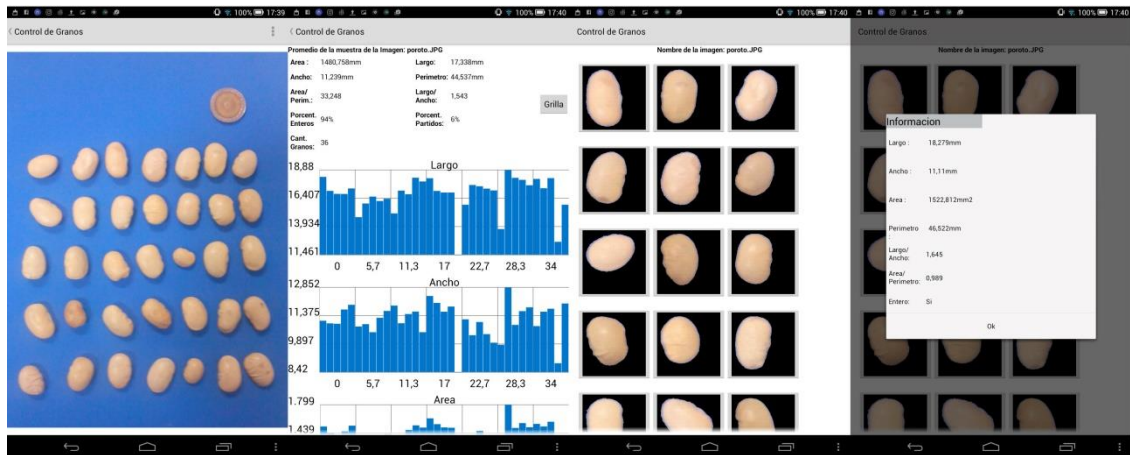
100% 17:39
Control de Granos

100% 17:40
Control de Granos
Promedio de la muestra de la Imagen: poroto.JPG
Area: 1480,758mm
Largo: 17,338mm
Ancho: 11,239mm
Perimetro: 44,537mm
Area/ Perim.: 33,248
Largo/ Ancho: 1,543
Grilla
Porcent. Enteros 94%
Porcent. Partidos: 6%
Cant. Granos: 36

Largo
18,88
16,407
13,934
11,461
0 5,7 11,3 17 22,7 28,3 34

Ancho
12,852
11,375
9,897
8,42
0 5,7 11,3 17 22,7 28,3 34

Area
1.799
1.439

100% 17:40
Control de Granos
Nombre de la imagen: poroto.JPG

100% 17:40
Control de Granos
Nombre de la imagen: poroto.JPG
Informacion
Largo: 18,279mm
Ancho: 11,11mm
Area: 1522,812mm2
Perimetro 46,522mm
Largo/ Ancho: 1,645
Area/ Perimetro: 0,989
Entero: Si
Ok